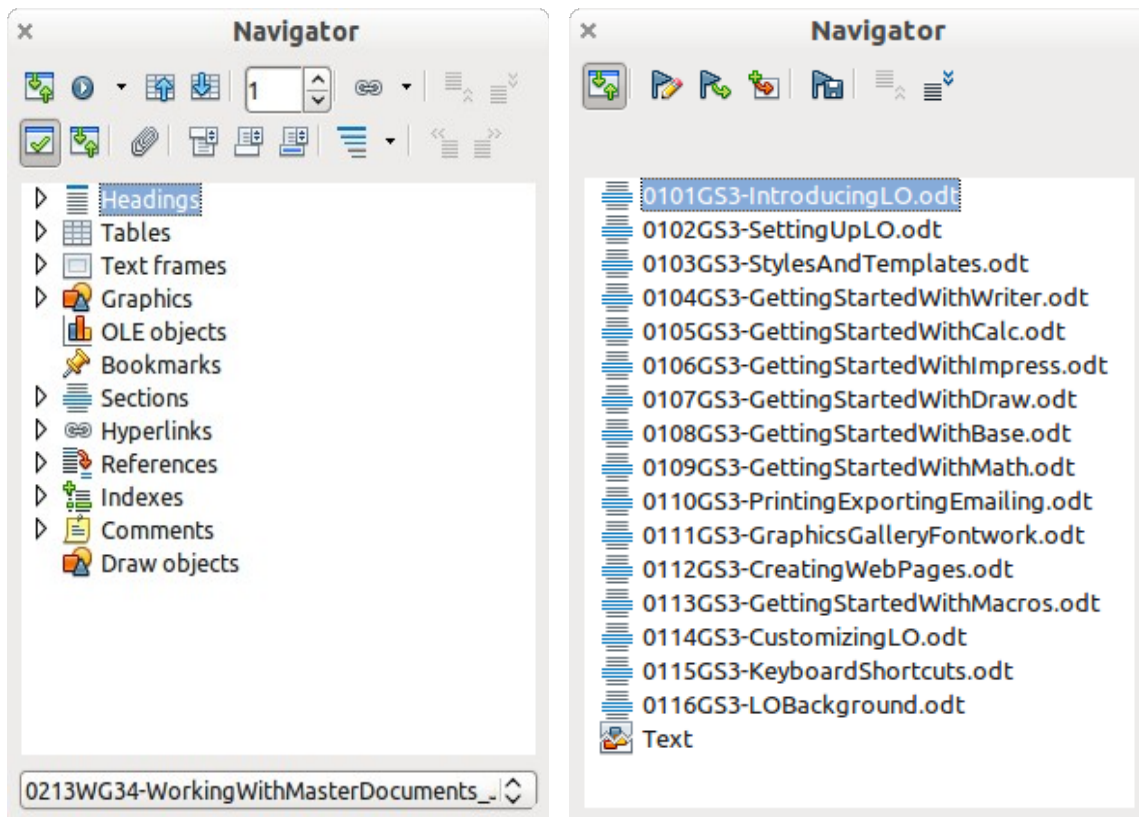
× Navigator

1

Headings
Tables
Text frames
Graphics
OLE objects
Bookmarks
Sections
Hyperlinks
References
Indexes
Comments
Draw objects

0213WG34-WorkingWithMasterDocuments_

× Navigator

0101GS3-IntroducingLO.odt
0102GS3-SettingUpLO.odt
0103GS3-StylesAndTemplates.odt
0104GS3-GettingStartedWithWriter.odt
0105GS3-GettingStartedWithCalc.odt
0106GS3-GettingStartedWithImpress.odt
0107GS3-GettingStartedWithDraw.odt
0108GS3-GettingStartedWithBase.odt
0109GS3-GettingStartedWithMath.odt
0110GS3-PrintingExportingEmailing.odt
0111GS3-GraphicsGalleryFontwork.odt
0112GS3-CreatingWebPages.odt
0113GS3-GettingStartedWithMacros.odt
0114GS3-CustomizingLO.odt
0115GS3-KeyboardShortcuts.odt
0116GS3-LOBackground.odt
Text